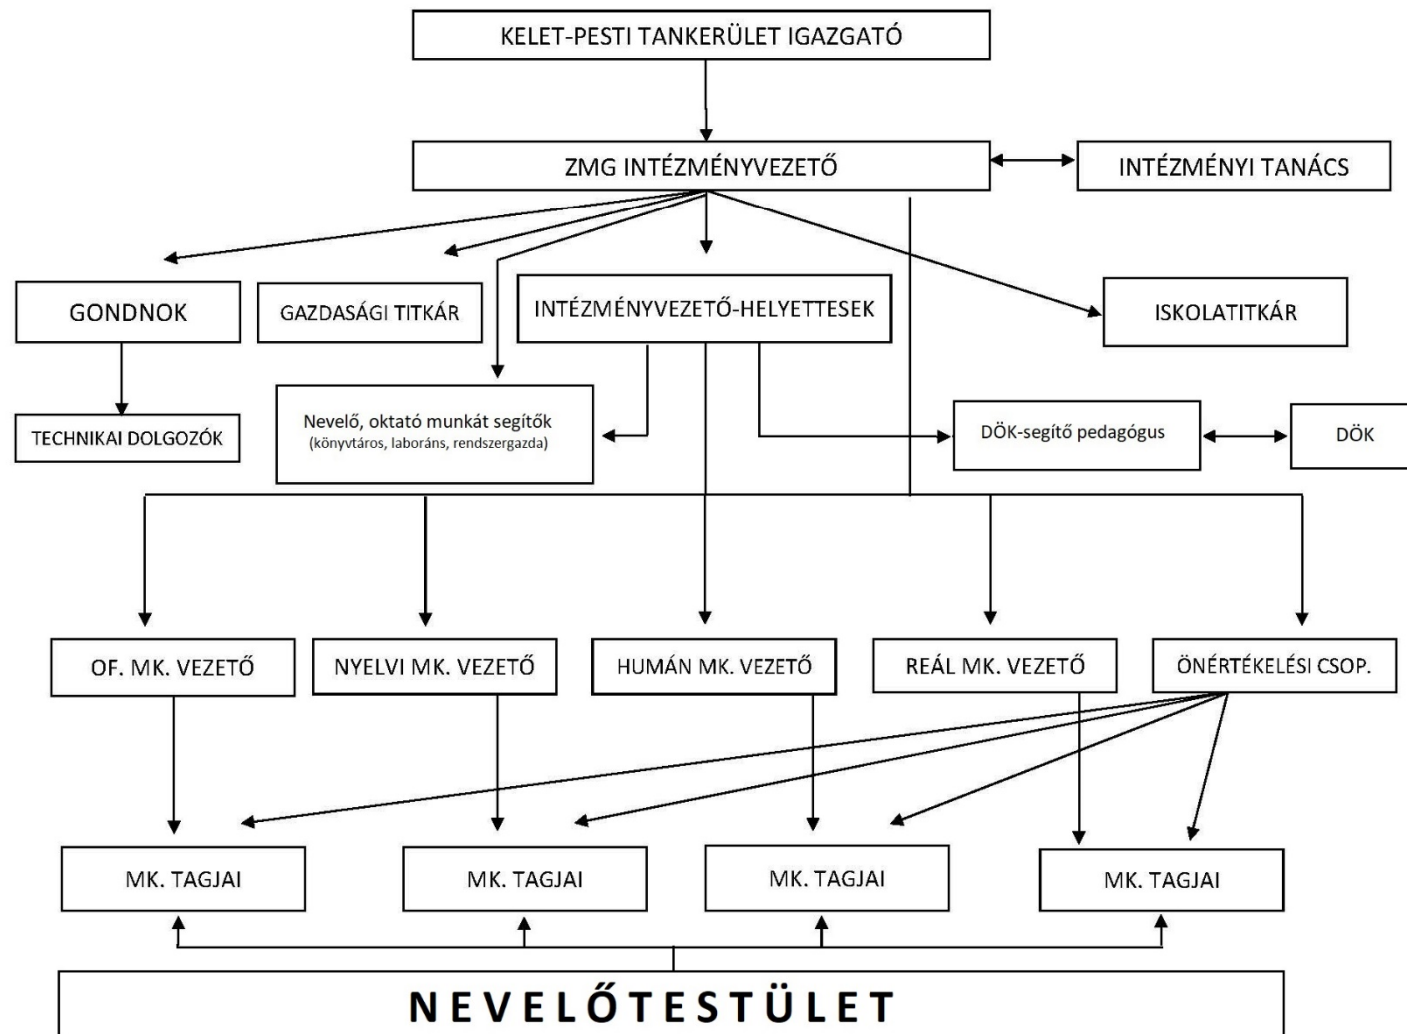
KELET-PESTI TANKERÜLET IGAZGATÓ

ZMG INTÉZMÉNYVEZETŐ

INTÉZMÉNYI TANÁCS

GONDNOK

GAZDASÁGI TITKÁR

INTÉZMÉNYVEZETŐ-HELYETTESEK

ISKOLATITKÁR

TECHNIKAI DOLGOZÓK

Nevelő, oktató munkát segítők (könyvtáros, laboráns, rendszergazda)

DÖK-segítő pedagógus

DÖK

OF. MK. VEZETŐ

NYELVI MK. VEZETŐ

HUMÁN MK. VEZETŐ

REÁL MK. VEZETŐ

ÖNÉRTÉKELÉSI CSOP.

MK. TAGJAI

MK. TAGJAI

MK. TAGJAI

MK. TAGJAI

NEVELŐTESTÜLET